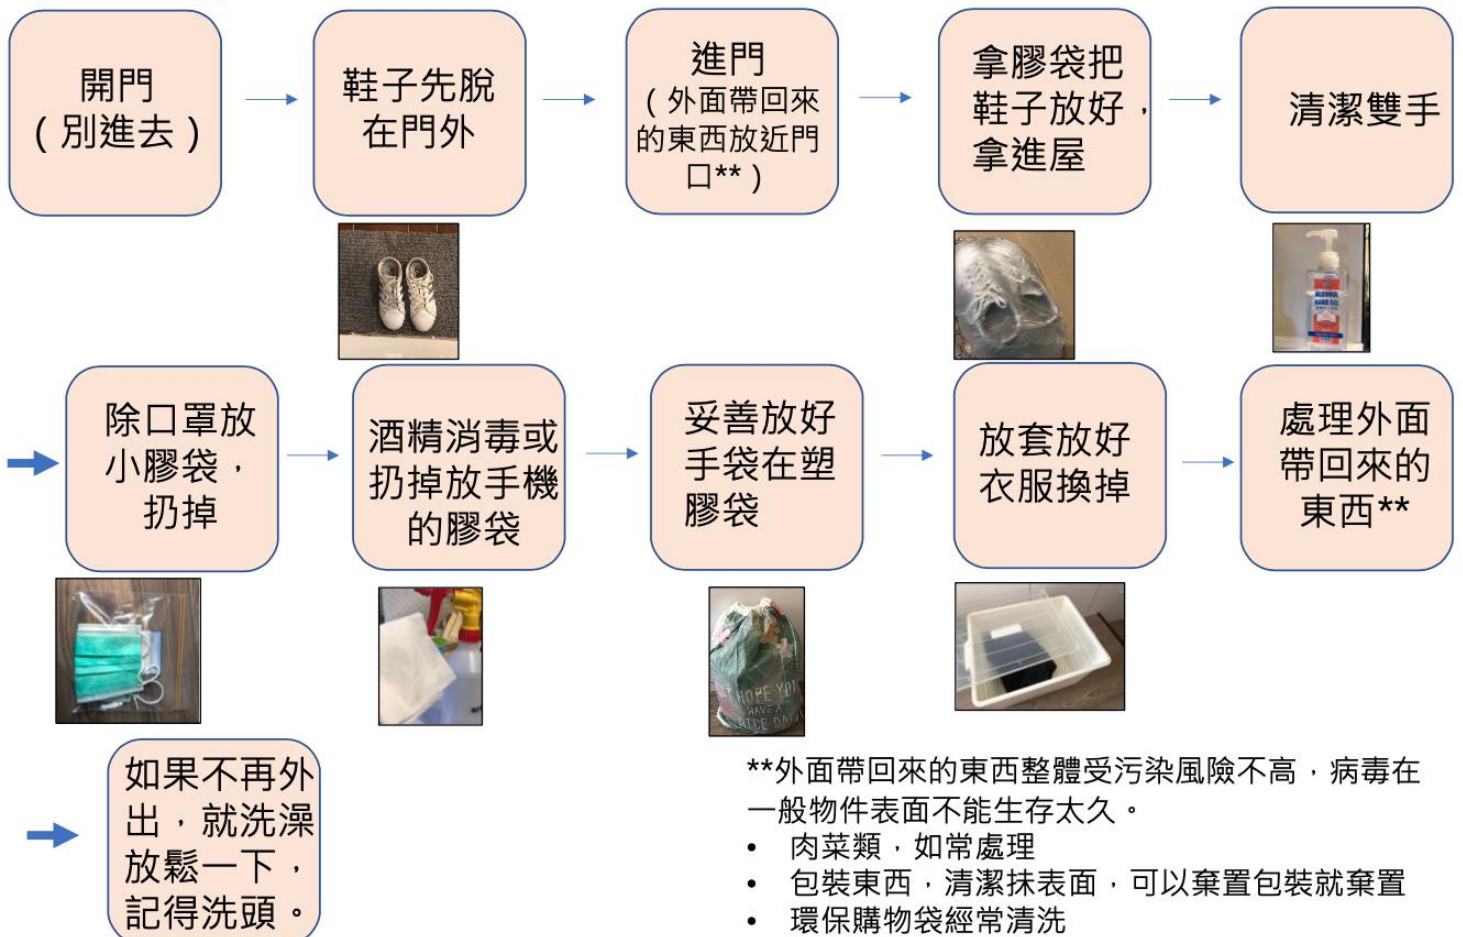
開門
(別進去)

鞋子先脫在門外

進門
(外面帶回來的東西放近門口**)

拿膠袋把鞋子放好，拿進屋

清潔雙手

除口罩放小膠袋，扔掉

酒精消毒或扔掉放手機的膠袋

妥善放好手袋在塑膠袋

放套放好衣服換掉

處理外面帶回來的東西**

如果不再外出，就洗澡放鬆一下，記得洗頭。

**外面帶回來的東西整體受污染風險不高，病毒在一般物件表面不能生存太久。
• 肉菜類，如常處理
• 包裝東西，清潔抹表面，可以棄置包裝就棄置
• 環保購物袋經常清洗